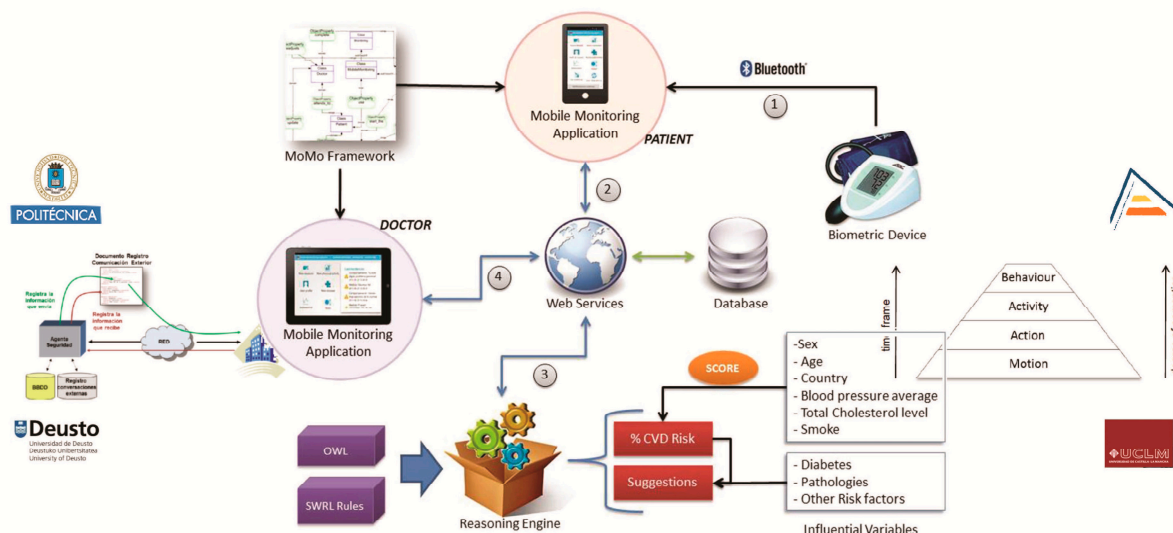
Mobile Monitoring Application

PATIENT

Bluetooth

1

MoMo Framework

2

Biometric Device

POLITÉCNICA

DOCTOR

Documento Registro Comunicación Exterior

Registra la información que envía

Registra la información que recibe

Agente Seguridad

RED

BBDD

Registro conversaciones externas

Mobile Monitoring Application

4

Web Services

Database

time frame

Behaviour

Activity

Action

Motion

3

SCORE

-Sex
- Age
- Country
- Blood pressure average
- Total Cholesterol level
- Smoke

Deusto
Universidad de Deusto
Deustuko Unibertsitatea
University of Deusto

OWL

SWRL Rules

Reasoning Engine

% CVD Risk

Suggestions

- Diabetes
- Pathologies
- Other Risk factors

Influential Variables

UCLM